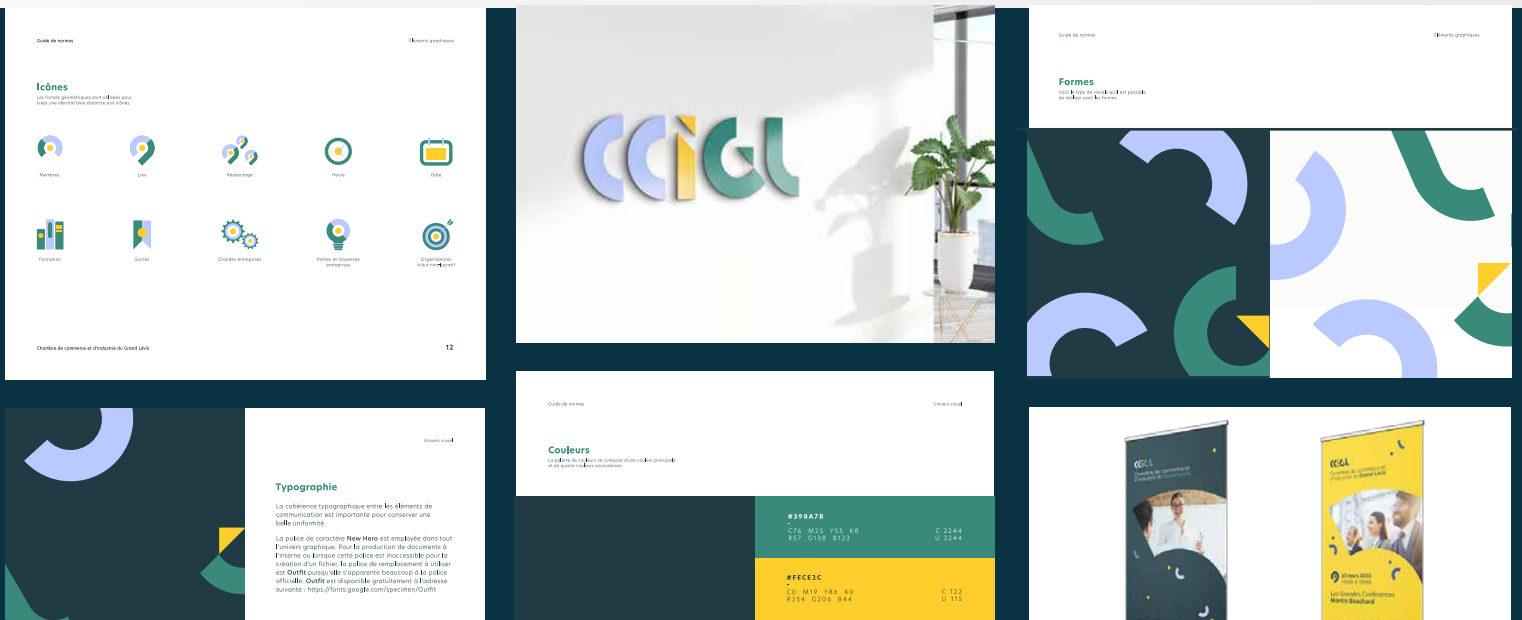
Guide de normes

Éléments graphiques

Icônes

Les formes géométriques sont utilisées pour créer une identité bien distincte aux icônes.

Membres

Lieu

Réseautage

Heure

Date

Formation

Succès

Grandes entreprises

Petites et moyennes entreprises

Organisations à but non lucratif

Chambre de commerce et d'industrie du Grand Lévis

12

CCIGL

Guide de normes

Éléments graphiques

Formes

Voici le type de visuel qu'il est possible de réaliser avec les formes.

Univers visuel

Typographie

La cohérence typographique entre les éléments de communication est importante pour conserver une belle uniformité.

La police de caractère New Hero est employée dans tout l'univers graphique. Pour la production de documents à l'interne ou lorsque cette police est inaccessible pour la création d'un fichier, la police de remplacement à utiliser est Outfit puisqu'elle s'apparente beaucoup à la police officielle. Outfit est disponible gratuitement à l'adresse suivante : https://fonts.google.com/specimen/Outfit

Guide de normes

Univers visuel

Couleurs

La palette de couleurs se compose d'une couleur principale et de quatre couleurs secondaires.

#398A7B

C76 M25 Y55 K8
R57 G138 B123

C 2244
U 2244

#FECE2C

C0 M19 Y86 K0
R254 G206 B44

C 122
U 115

CCIGL

CCIGL

Les Grandes Conférences
Martin Bouchard